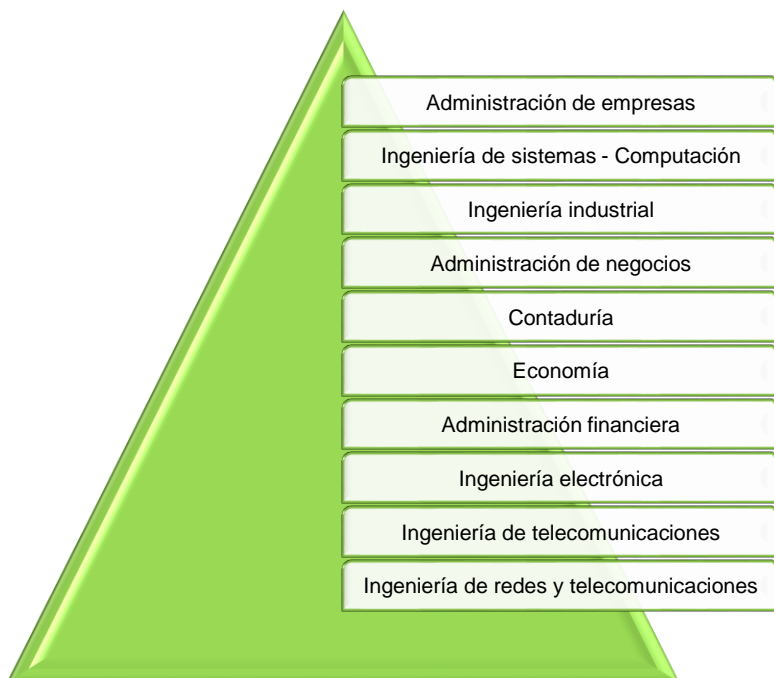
Administración de empresas

Ingeniería de sistemas - Computación

Ingeniería industrial

Administración de negocios

Contaduría

Economía

Administración financiera

Ingeniería electrónica

Ingeniería de telecomunicaciones

Ingeniería de redes y telecomunicaciones